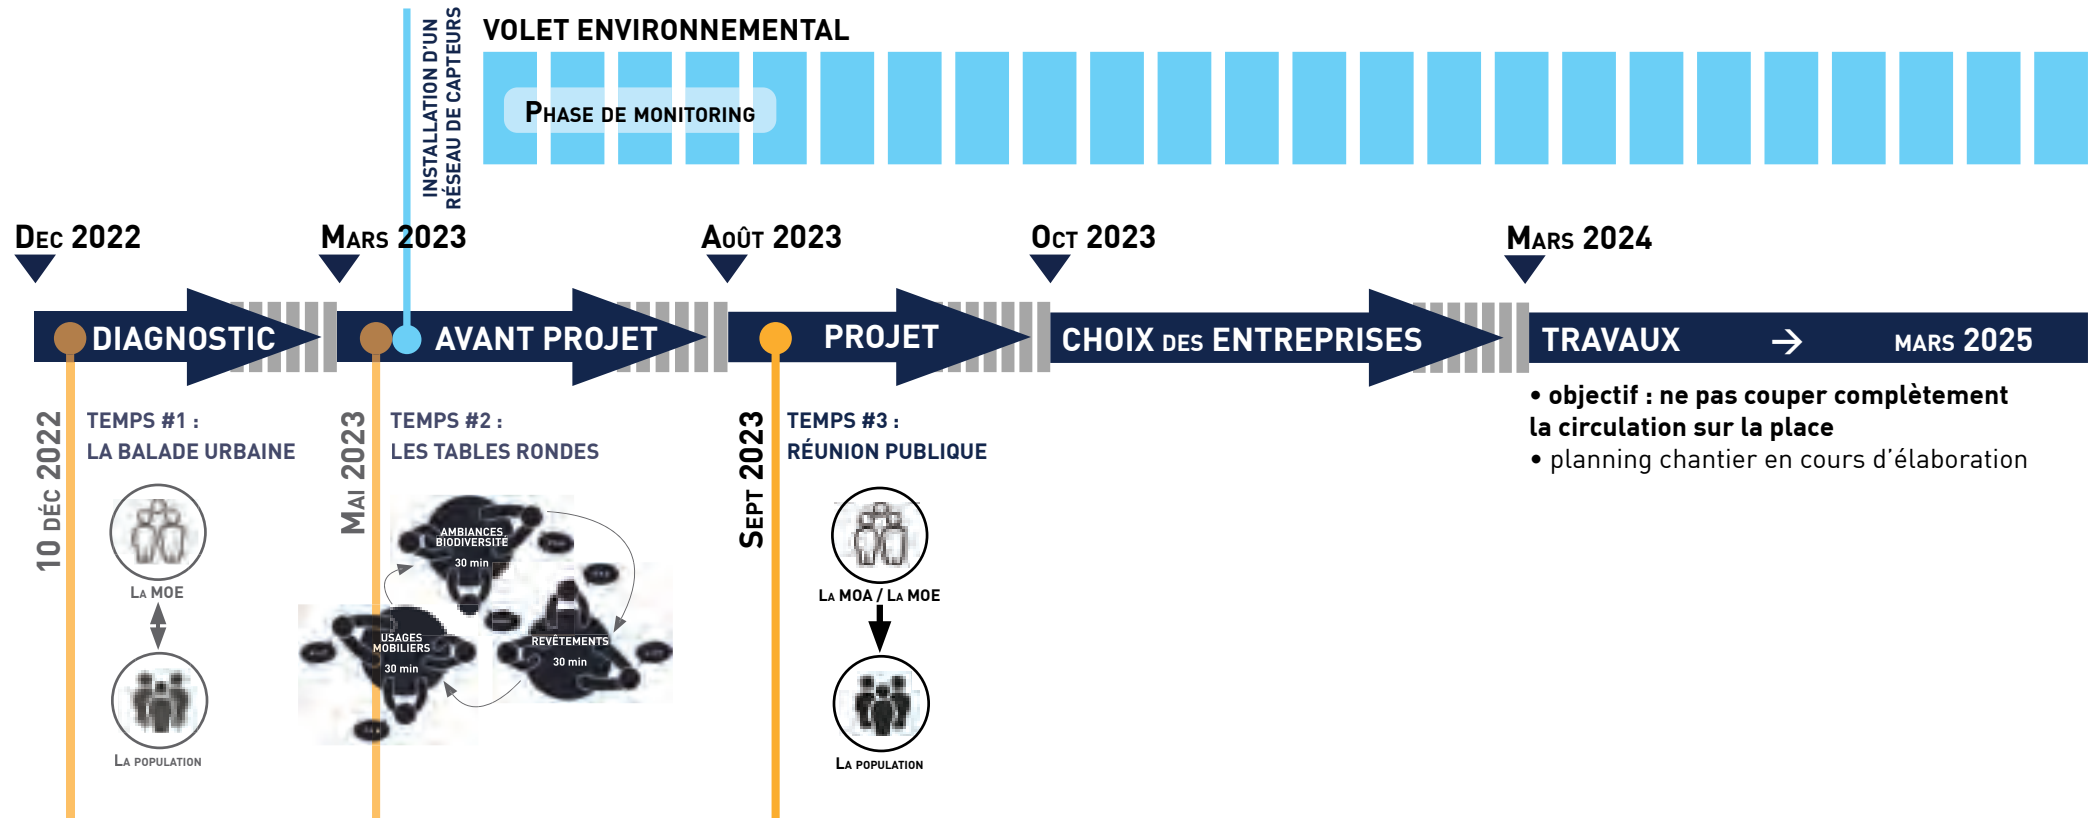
INSTALLATION D'UN RÉSEAU DE CAPTEURS

VOLET ENVIRONNEMENTAL

PHASE DE MONITORING

DEC 2022

MARS 2023

AOÛT 2023

OCT 2023

MARS 2024

DIAGNOSTIC

AVANT PROJET

PROJET

CHOIX DES ENTREPRISES

TRAVAUX → MARS 2025

10 DÉC 2022

TEMPS #1 :
LA BALADE URBAINE

LA MOE

LA POPULATION

MAI 2023

TEMPS #2 :
LES TABLES RONDES

AMBIANCES BIODIVERSITÉ
30 min

USAGES MOBILIERS
30 min

REVÊTEMENTS
30 min

SEPT 2023

TEMPS #3 :
RÉUNION PUBLIQUE

LA MOA / LA MOE

LA POPULATION

• objectif : ne pas couper complètement la circulation sur la place
• planning chantier en cours d'élaboration